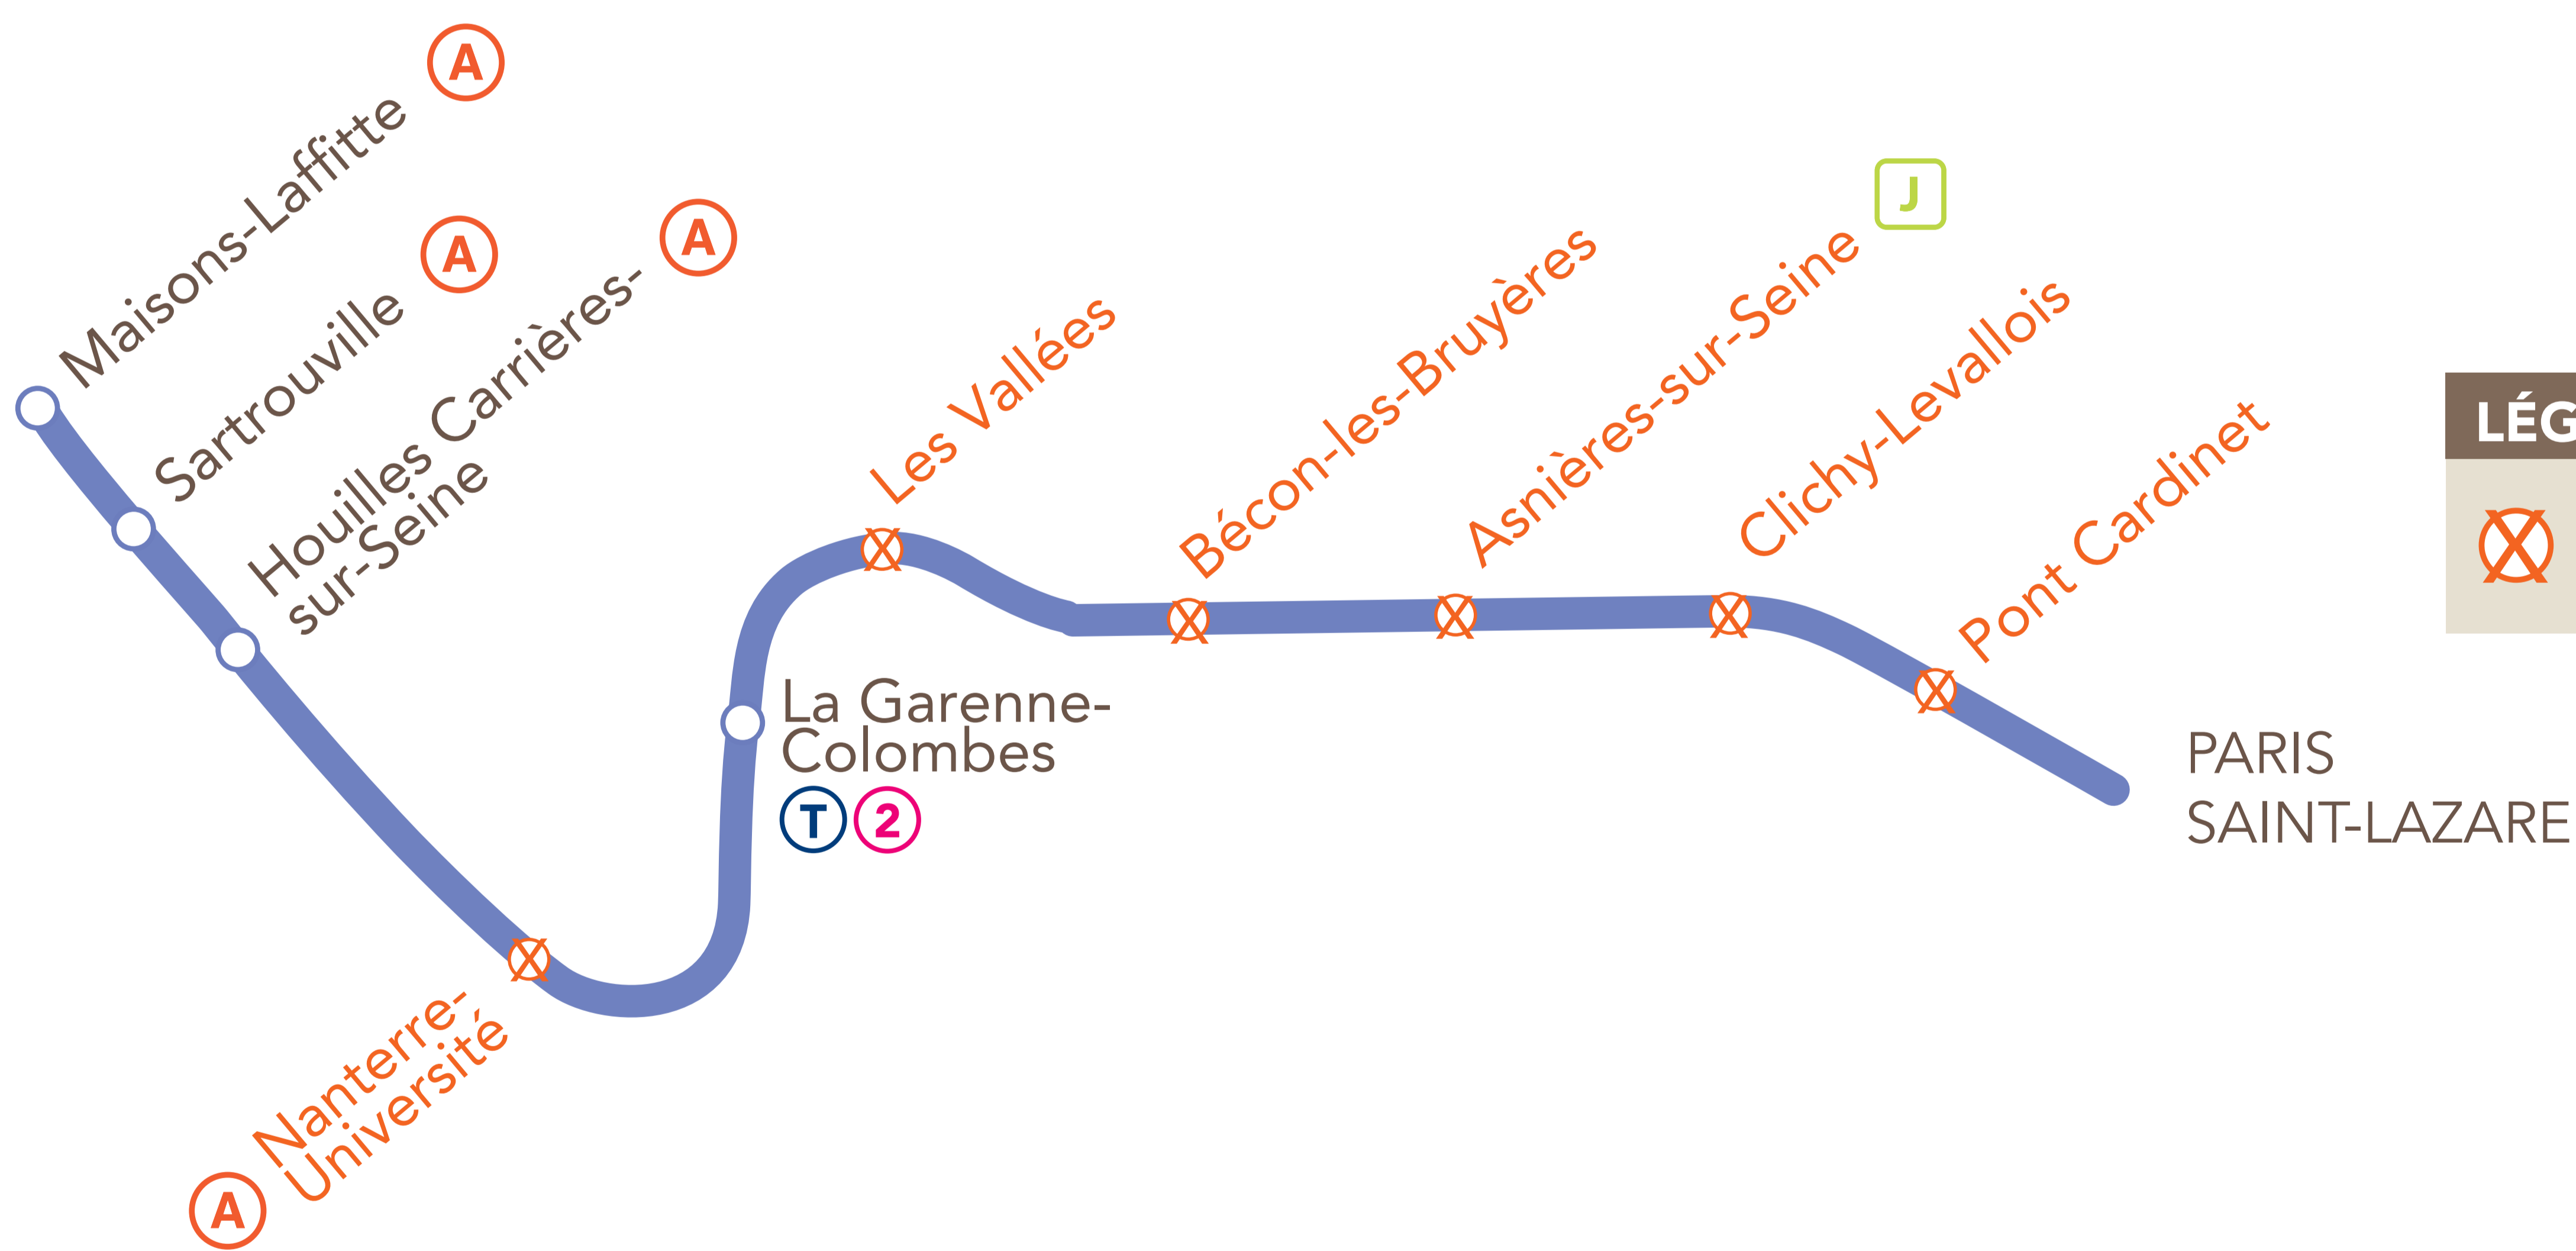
Maisons-Laffitte A
Sartrouville A
Houilles Carrières-sur-Seine A
Nanterre-Université A
La Garenne-Colombes T 2
Les Vallées
Bécon-les-Bruyères
Asnières-sur-Seine J
Clichy-Levallois
Pont Cardinet
PARIS SAINT-LAZARE
LÉG